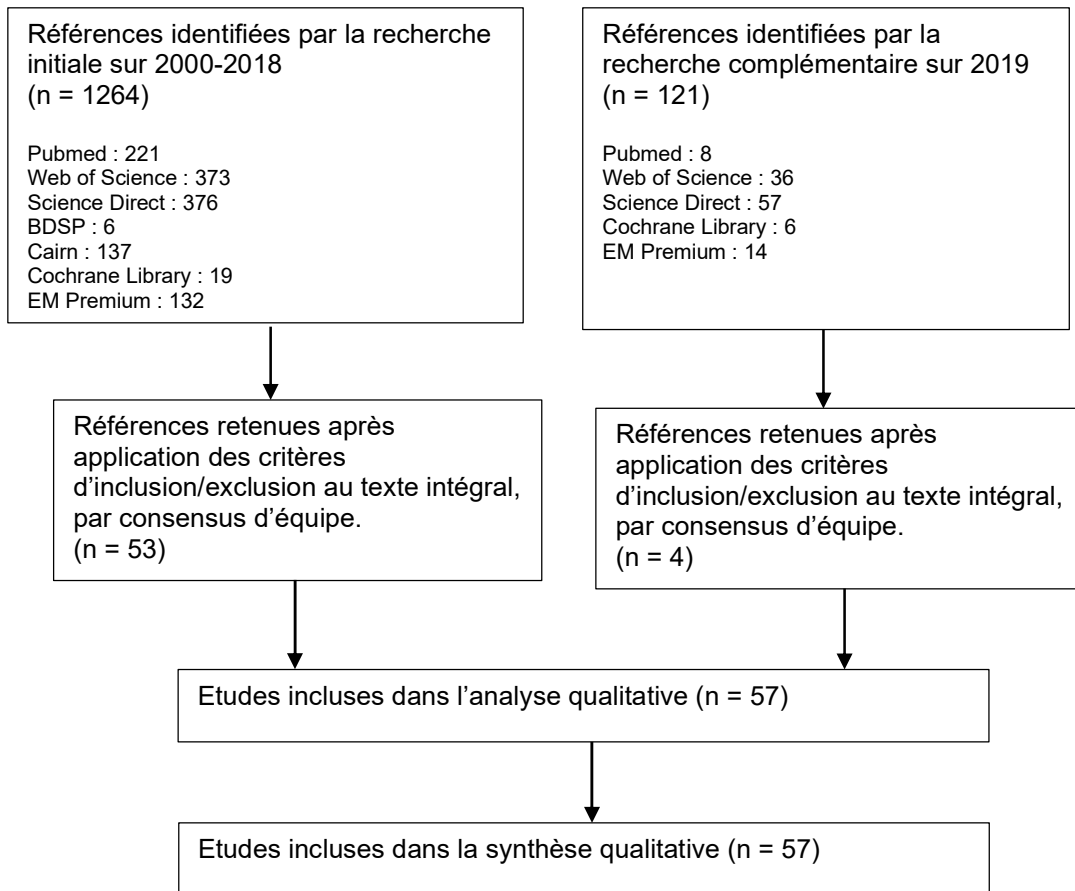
Références identifiées par la recherche initiale sur 2000-2018
(n = 1264)

Pubmed : 221
Web of Science : 373
Science Direct : 376
BDSP : 6
Cairn : 137
Cochrane Library : 19
EM Premium : 132

Références identifiées par la recherche complémentaire sur 2019
(n = 121)

Pubmed : 8
Web of Science : 36
Science Direct : 57
Cochrane Library : 6
EM Premium : 14

Références retenues après application des critères d'inclusion/exclusion au texte intégral, par consensus d'équipe.
(n = 53)

Références retenues après application des critères d'inclusion/exclusion au texte intégral, par consensus d'équipe.
(n = 4)

Etudes incluses dans l'analyse qualitative (n = 57)

Etudes incluses dans la synthèse qualitative (n = 57)